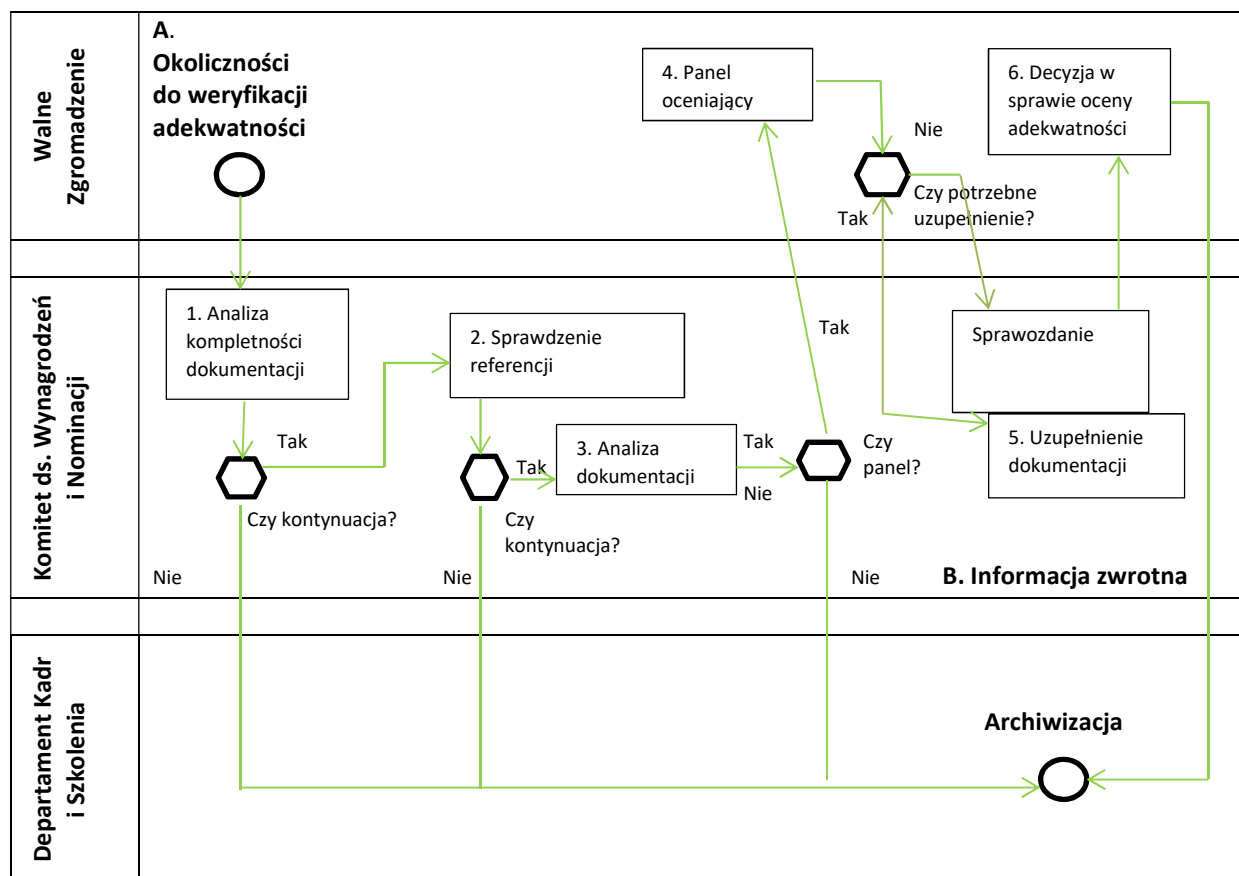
Walne Zgromadzenie

A. Okoliczności do weryfikacji adekwatności

4. Panel oceniający

Nie

Czy potrzebne uzupełnienie?

Tak

6. Decyzja w sprawie oceny adekwatności

Komitet ds. Wynagrodzeń i Nominacji

1. Analiza kompletności dokumentacji

Tak

Czy kontynuacja?

Nie

2. Sprawdzenie referencji

Tak

Czy kontynuacja?

Nie

3. Analiza dokumentacji

Tak

Nie

Czy panel?

Tak

Nie

Sprawozdanie

5. Uzupełnienie dokumentacji

B. Informacja zwrotna

Departament Kadr i Szkolenia

Archiwizacja